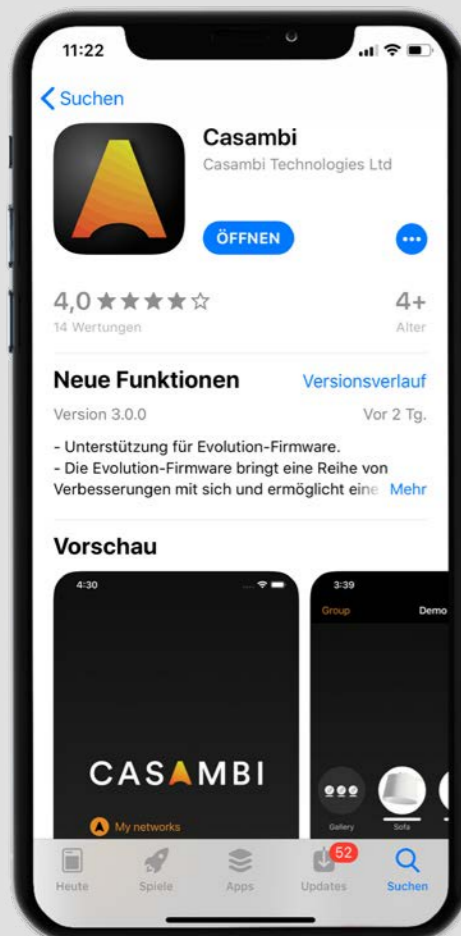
11:22

Suchen

Casambi
Casambi Technologies Ltd

ÖFFNEN

4,0 ★★★★☆
14 Wertungen

4+
Alter

Neue Funktionen
Versionsverlauf

Version 3.0.0
Vor 2 Tg.

- Unterstützung für Evolution-Firmware.
- Die Evolution-Firmware bringt eine Reihe von Verbesserungen mit sich und ermöglicht eine Mehr

Vorschau

4:30

CASAMBI

My networks

3:39

Group

Demo

Gallery

Sofa

Heute Spiele Apps 52 Updates Suchen